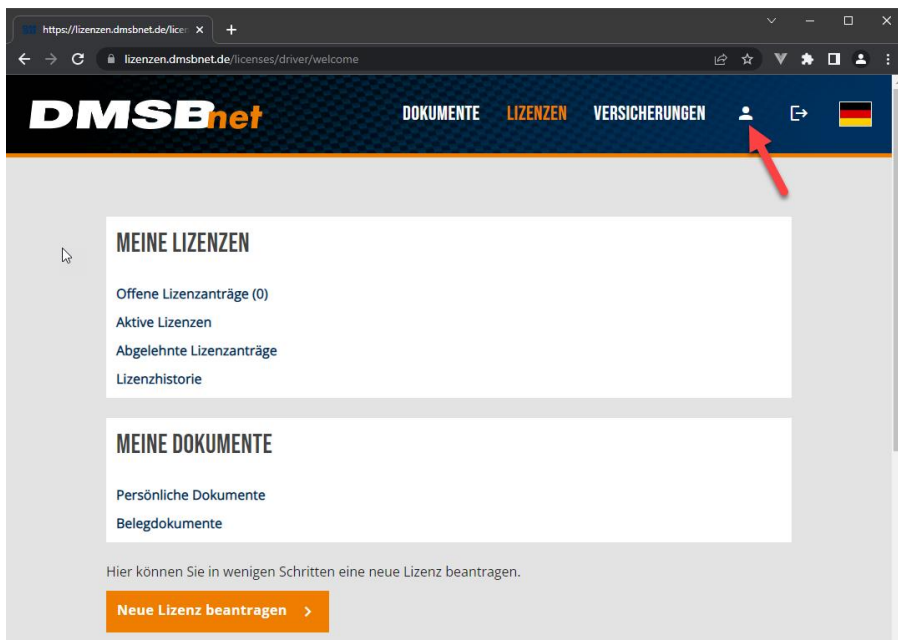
https://lizenzen.dmsbnet.de/licen ×
+

lizenzen.dmsbnet.de/licenses/driver/welcome

DMSBnet

DOKUMENTE LIZENZEN VERSICHERUNGEN

MEINE LIZENZEN

Offene Lizenzanträge (0)

Aktive Lizenzen

Abgelehnte Lizenzanträge

Lizenzhistorie

MEINE DOKUMENTE

Persönliche Dokumente

Belegdokumente

Hier können Sie in wenigen Schritten eine neue Lizenz beantragen.

Neue Lizenz beantragen ›